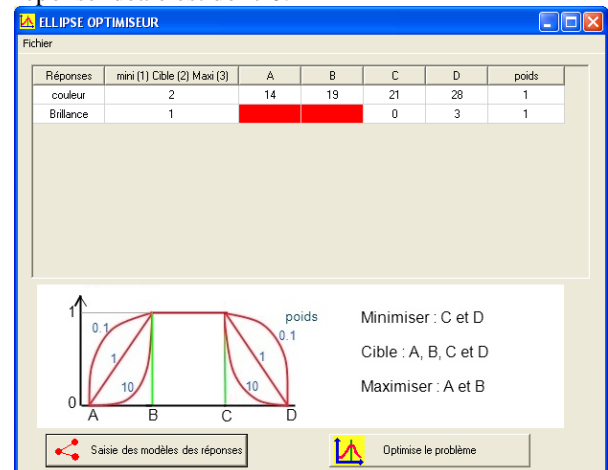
ELLIPSE OPTIMISEUR

Fichier

| Réponses | mini (1) Cible (2) Maxi (3) | A | B | C | D | poids |
|---|---|---|---|---|---|---|
| couleur | 2 | 14 | 19 | 21 | 28 | 1 |
| Brillance | 1 | | | 0 | 3 | 1 |

1
0
0.1
1
10
poids
0.1
1
10
A B C D

Minimiser : C et D

Cible : A, B, C et D

Maximiser : A et B

Saisie des modèles des réponses

Optimise le problème